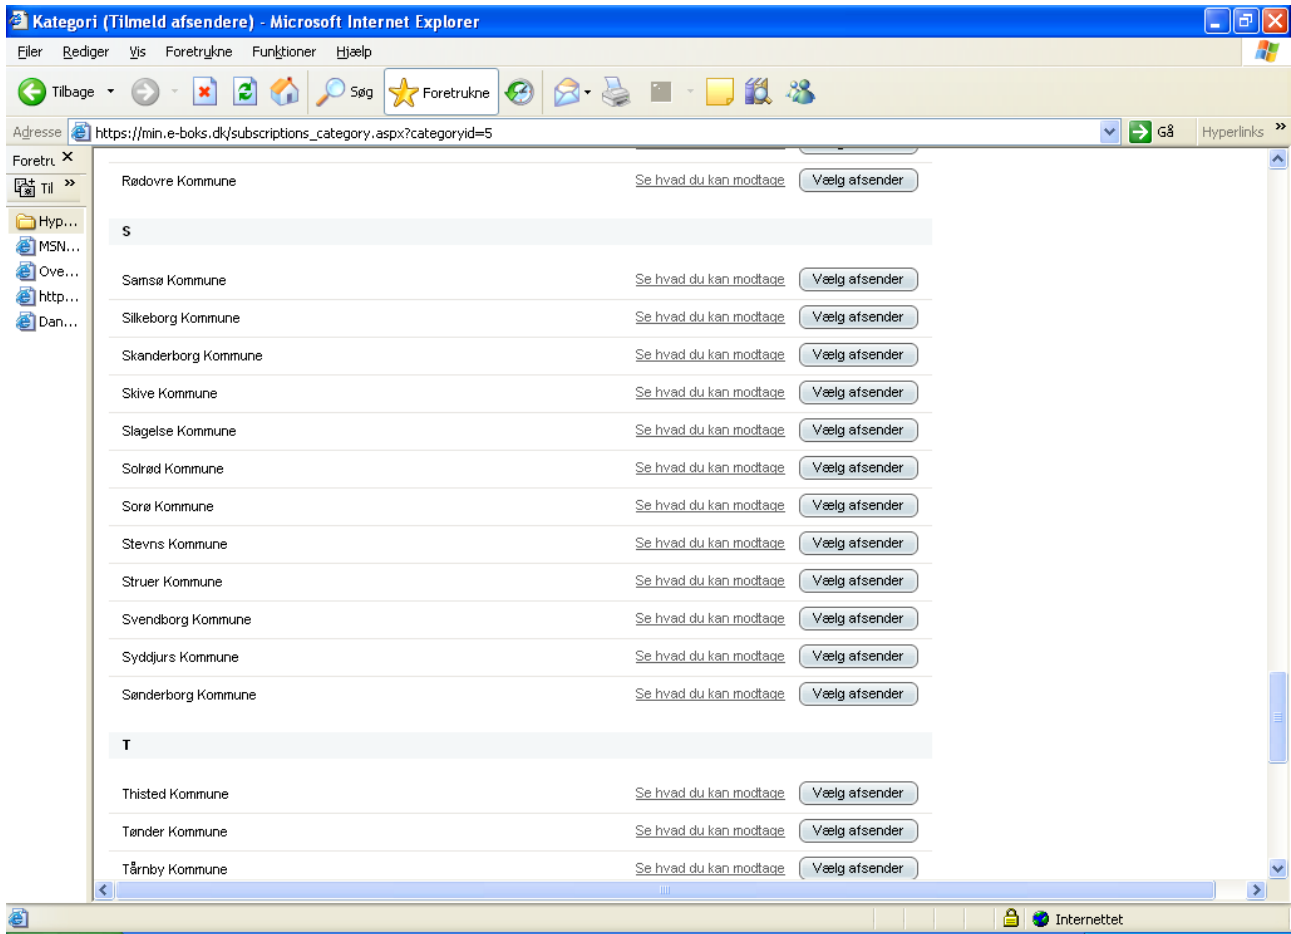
Kategori (Tilmeld afsendere) - Microsoft Internet Explorer

Filer Rediger Vis Foretrukne Funktioner Hjælp

Tilbage Søg Foretrukne

Adresse https://min.e-boks.dk/subscriptions_category.aspx?categoryid=5 Gå Hyperlinks

Foretru
Til
Hyp...
MSN...
Ove...
http...
Dan...

| | | |
|---|---|---|
| Rødovre Kommune | Se hvad du kan modtage | Vælg afsender |
| S | | |
| Samsø Kommune | Se hvad du kan modtage | Vælg afsender |
| Silkeborg Kommune | Se hvad du kan modtage | Vælg afsender |
| Skanderborg Kommune | Se hvad du kan modtage | Vælg afsender |
| Skive Kommune | Se hvad du kan modtage | Vælg afsender |
| Slagelse Kommune | Se hvad du kan modtage | Vælg afsender |
| Solrød Kommune | Se hvad du kan modtage | Vælg afsender |
| Sorø Kommune | Se hvad du kan modtage | Vælg afsender |
| Stevns Kommune | Se hvad du kan modtage | Vælg afsender |
| Struer Kommune | Se hvad du kan modtage | Vælg afsender |
| Svendborg Kommune | Se hvad du kan modtage | Vælg afsender |
| Syddjurs Kommune | Se hvad du kan modtage | Vælg afsender |
| Sønderborg Kommune | Se hvad du kan modtage | Vælg afsender |
| T | | |
| Thisted Kommune | Se hvad du kan modtage | Vælg afsender |
| Tønder Kommune | Se hvad du kan modtage | Vælg afsender |
| Tårnby Kommune | Se hvad du kan modtage | Vælg afsender |

Internettet